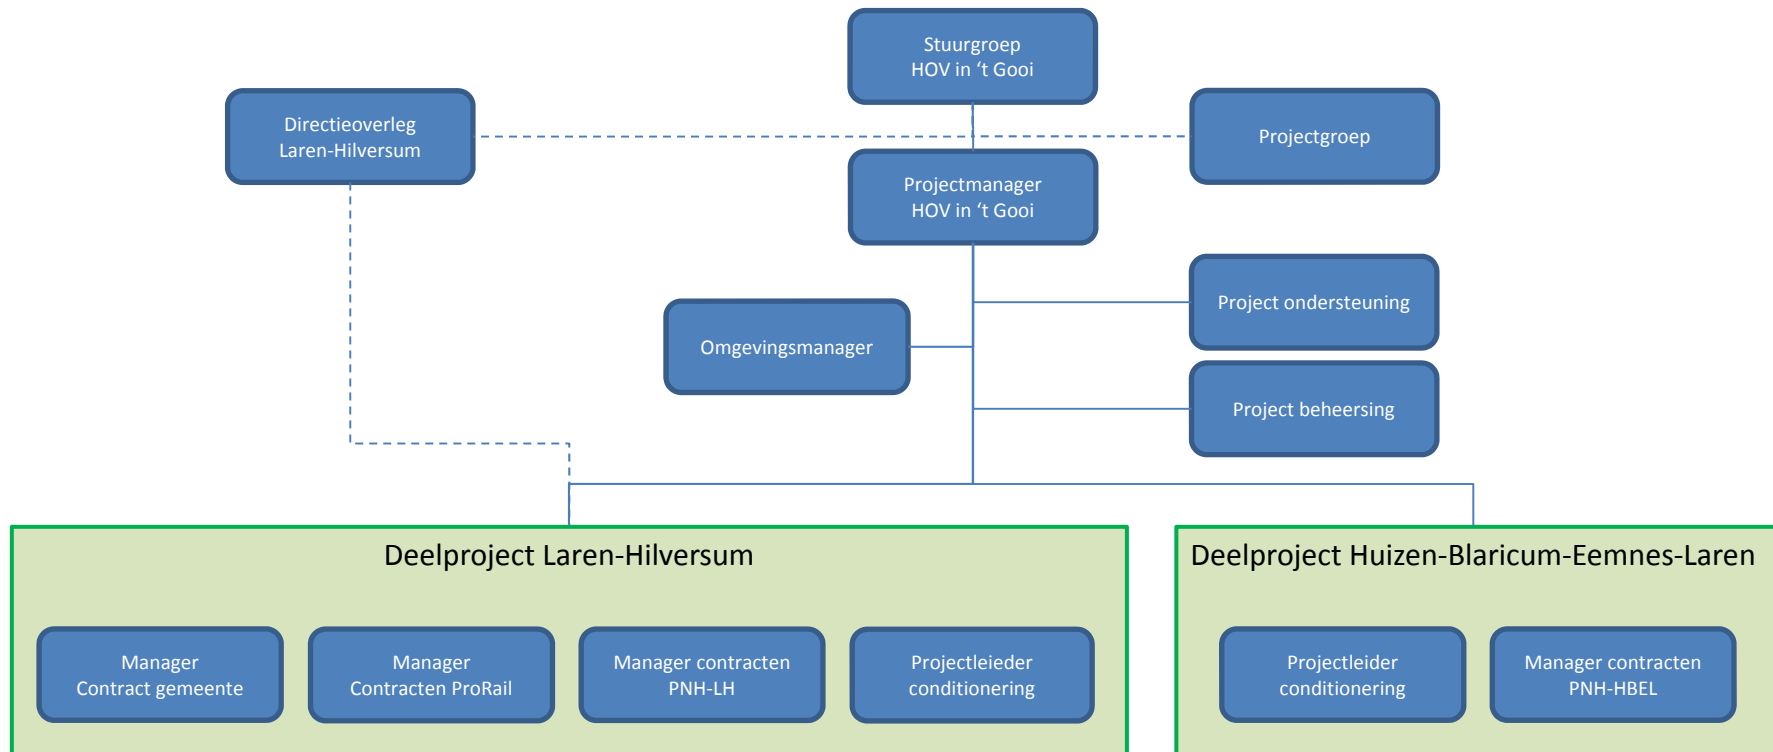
Stuurgroep
HOV in 't Gooi

Directieoverleg
Laren-Hilversum

Projectgroep

Projectmanager
HOV in 't Gooi

Project ondersteuning

Omgevingsmanager

Project beheersing

Deelproject Laren-Hilversum

Manager
Contract gemeente

Manager
Contracten ProRail

Manager contracten
PNH-LH

Projectleieder
conditionering

Deelproject Huizen-Blaricum-Eemnes-Laren

Projectleider
conditionering

Manager contracten
PNH-HBEL